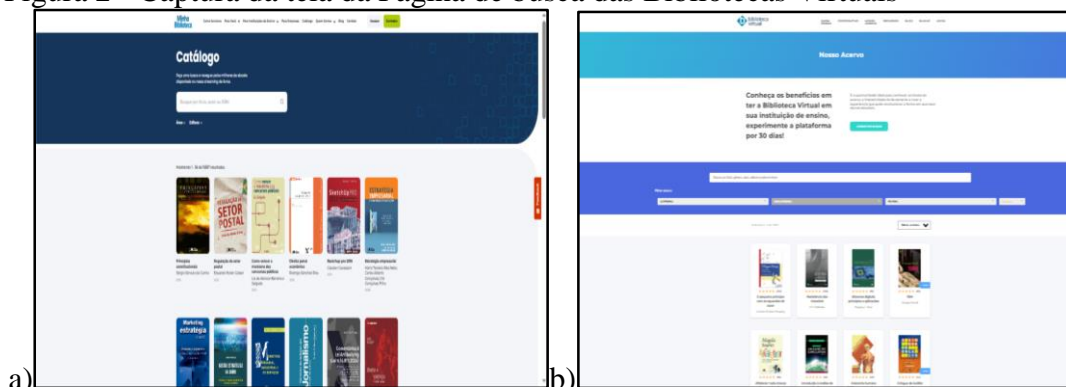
Figura 2 – Captura da tela da página de busca das Bibliotecas Virtuais

a)

Catálogo

SETOR POSTAL

Marketing estratégico

Jornalismo

b)

Biblioteca Virtual

Nosso Acervo

Conheça os benefícios em ter a Biblioteca Virtual em sua instituição de ensino, experimente a plataforma por 30 dias!